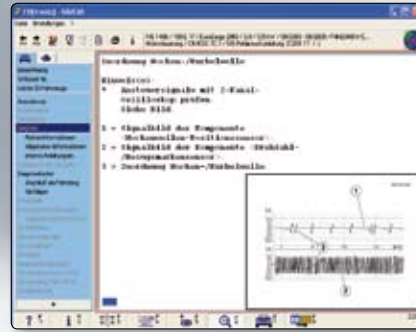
Zuordnung Nocken-/Kurbelwelle

Hinweis(e):
* Sensorsignale mit 2-Kanal-Oszilloskop prüfen
Siehe Bild

1 = Signalbild der Komponente
<Nockenwellen-Positionssensor>
2 = Signalbild der Komponente <Drehzahl-
/Bezugsmarkensensor>
3 = Zuordnung Nocken-/Kurbelwelle

1
2
3